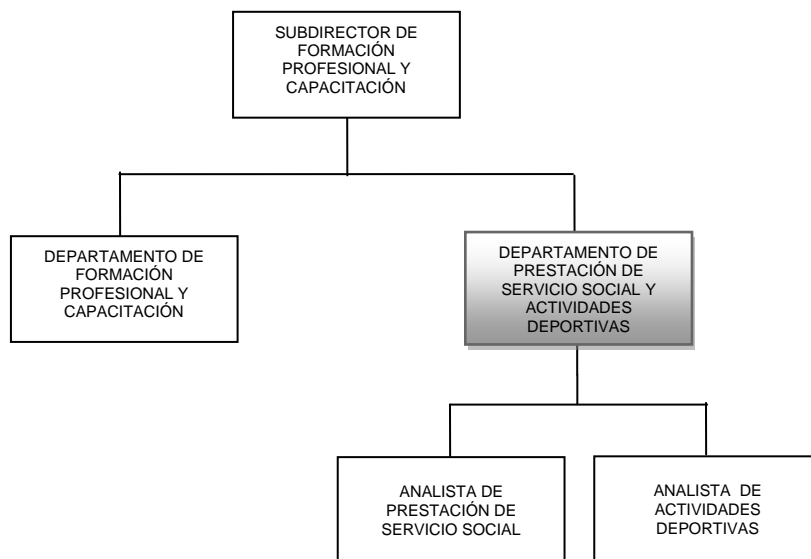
SUBDIRECTOR DE FORMACIÓN PROFESIONAL Y CAPACITACIÓN

DEPARTAMENTO DE FORMACIÓN PROFESIONAL Y CAPACITACIÓN

DEPARTAMENTO DE PRESTACIÓN DE SERVICIO SOCIAL Y ACTIVIDADES DEPORTIVAS

ANALISTA DE PRESTACIÓN DE SERVICIO SOCIAL

ANALISTA DE ACTIVIDADES DEPORTIVAS